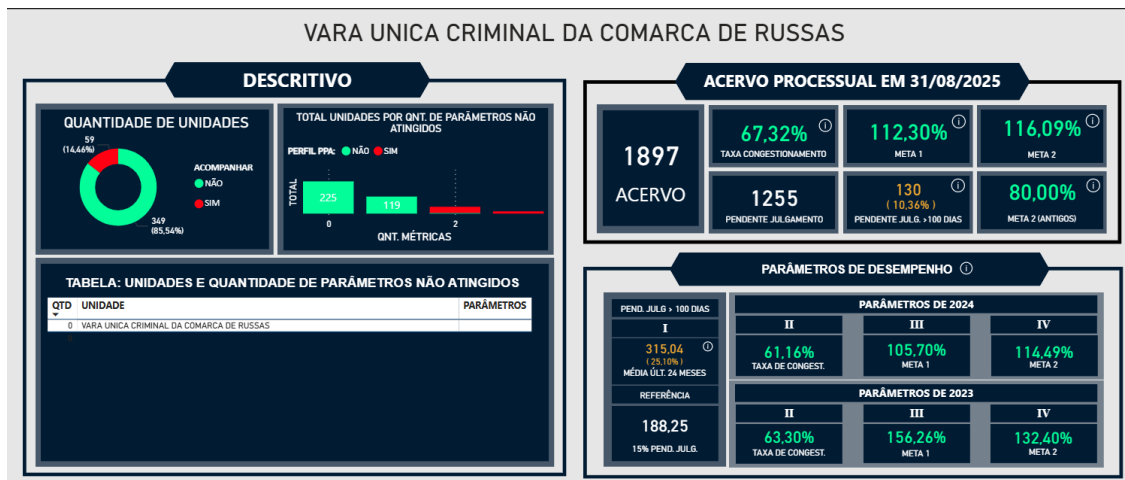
VARA UNICA CRIMINAL DA COMARCA DE RUSSAS

DESCRITIVO

QUANTIDADE DE UNIDADES

59 (14,46%)

349 (85,54%)

ACOMPANHAR
NÃO
SIM

TOTAL UNIDADES POR QNT. DE PARÂMETROS NÃO ATINGIDOS

PERFIL PPA: NÃO SIM

TOTAL

225
119

0
2

QNT. MÉTRICAS

TABELA: UNIDADES E QUANTIDADE DE PARÂMETROS NÃO ATINGIDOS

| QTD | UNIDADE | PARÂMETROS |
|---|---|---|
| 0 | VARA UNICA CRIMINAL DA COMARCA DE RUSSAS | |

ACERVO PROCESSUAL EM 31/08/2025

1897
ACERVO

67,32%
TAXA CONGESTIONAMENTO

112,30%
META 1

116,09%
META 2

1255
PENDENTE JULGAMENTO

130
( 10,36% )
PENDENTE JULG. >100 DIAS

80,00%
META 2 (ANTIGOS)

PARÂMETROS DE DESEMPENHO

PEND. JULG > 100 DIAS
I
315,04
( 25,10%)
MÉDIA ÚLT. 24 MESES

REFERÊNCIA
188,25
15% PEND. JULG.

PARÂMETROS DE 2024

II
61,16%
TAXA DE CONGEST.

III
105,70%
META 1

IV
114,49%
META 2

PARÂMETROS DE 2023

II
63,30%
TAXA DE CONGEST.

III
156,26%
META 1

IV
132,40%
META 2